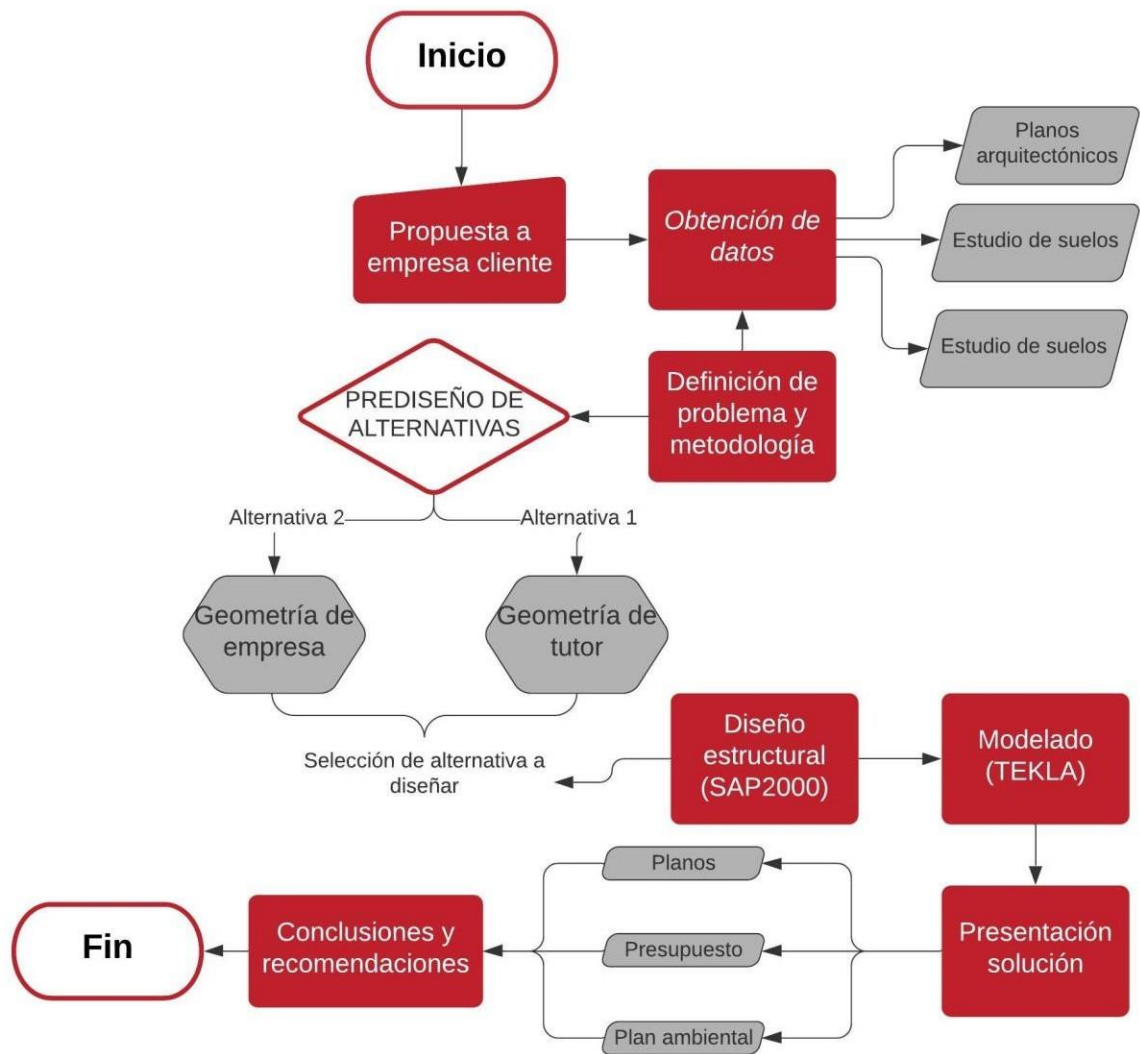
Inicio

Propuesta a empresa cliente

Obtención de datos

Planos arquitectónicos

Estudio de suelos

Estudio de suelos

PREDISEÑO DE ALTERNATIVAS

Definición de problema y metodología

Alternativa 2

Alternativa 1

Geometría de empresa

Geometría de tutor

Selección de alternativa a diseñar

Diseño estructural (SAP2000)

Modelado (TEKLA)

Planos

Presupuesto

Plan ambiental

Presentación solución

Fin

Conclusiones y recomendaciones